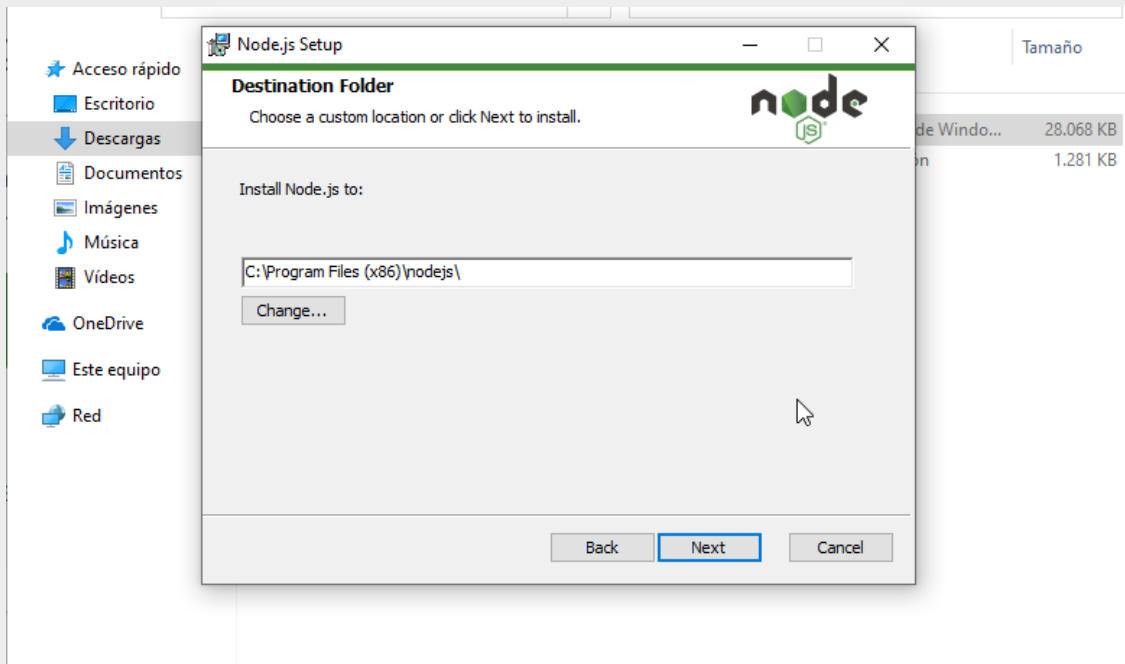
Acceso rápido
Escritorio
Descargas
Documentos
Imágenes
Música
Vídeos
OneDrive
Este equipo
Red

Tamaño
de Windo... 28.068 KB
on 1.281 KB

Node.js Setup

Destination Folder
Choose a custom location or click Next to install.

node
JS

Install Node.js to:

C:\Program Files (x86)\nodejs\

Change...

Back
Next
Cancel